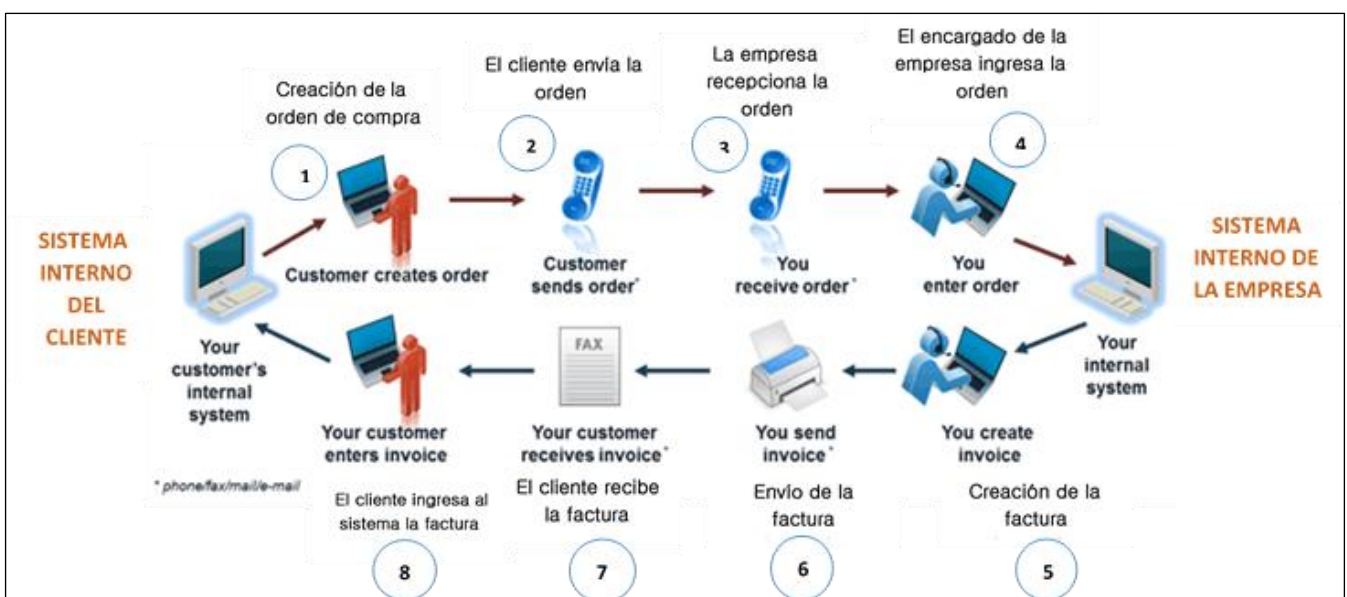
Creación de la orden de compra

1

El cliente envía la orden

2

La empresa recepciona la orden

3

El encargado de la empresa ingresa la orden

4

SISTEMA INTERNO DEL CLIENTE

Customer creates order

Customer sends order*

You receive order*

You enter order

SISTEMA INTERNO DE LA EMPRESA

Your customer's internal system

Your internal system

FAX

Your customer enters invoice

Your customer receives invoice*

You send invoice*

You create invoice

* phone/fax/mail/e-mail

El cliente ingresa al sistema la factura

El cliente recibe la factura

Envío de la factura

Creación de la factura

8

7

6

5